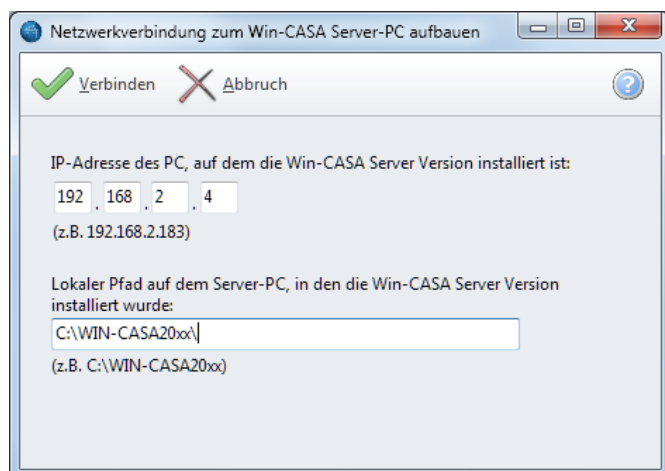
Netzwerkverbindung zum Win-CASA Server-PC aufbauen

Verbinden Abbruch

IP-Adresse des PC, auf dem die Win-CASA Server Version installiert ist:

192 . 168 . 2 . 4

(z.B. 192.168.2.183)

Lokaler Pfad auf dem Server-PC, in den die Win-CASA Server Version installiert wurde:

C:\WIN-CASA20xx\

(z.B. C:\WIN-CASA20xx)